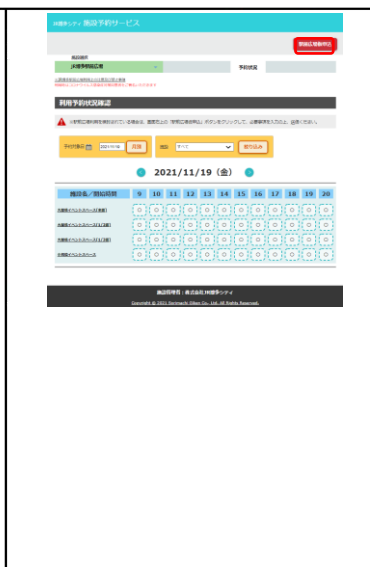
JR博多シティ 施設予約サービス

新規広場新規申込

施設選択
JR博多駅前広場
予約状況

2021/11/19（金）

| 施設名／時間帯 | 9 | 10 | 11 | 12 | 13 | 14 | 15 | 16 | 17 | 18 | 19 | 20 |
|---|---|---|---|---|---|---|---|---|---|---|---|---|
| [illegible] | ○ | ○ | ○ | ○ | ○ | ○ | ○ | ○ | ○ | ○ | ○ | ○ |
| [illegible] | ○ | ○ | ○ | ○ | ○ | ○ | ○ | ○ | ○ | ○ | ○ | ○ |
| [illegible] | ○ | ○ | ○ | ○ | ○ | ○ | ○ | ○ | ○ | ○ | ○ | ○ |
| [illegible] | ○ | ○ | ○ | ○ | ○ | ○ | ○ | ○ | ○ | ○ | ○ | ○ |

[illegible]